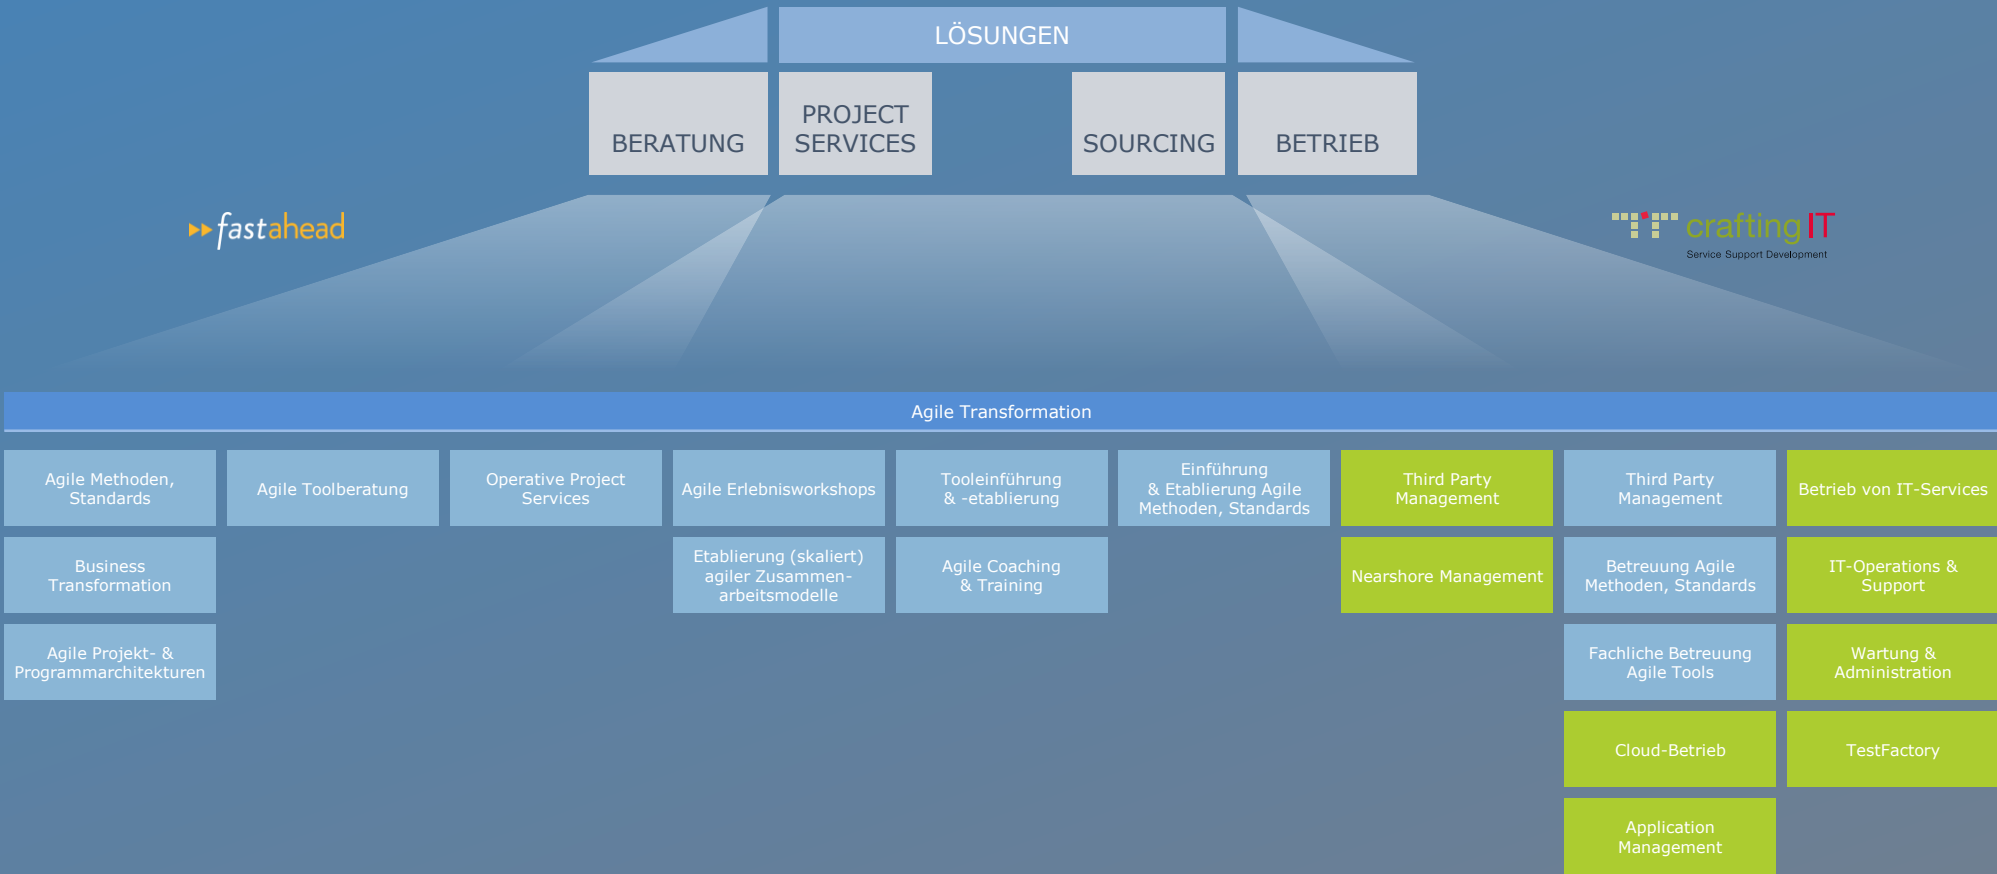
LÖSUNGEN

BERATUNG

PROJECT SERVICES

SOURCING

BETRIEB

fastahead

crafting IT
Service Support Development

Agile Transformation

Agile Methoden, Standards

Agile Toolberatung

Operative Project Services

Agile Erlebnisworkshops

Tooleinführung & -etablierung

Einführung & Etablierung Agile Methoden, Standards

Third Party Management

Third Party Management

Betrieb von IT-Services

Business Transformation

Etablierung (skaliert) agiler Zusammenarbeitsmodelle

Agile Coaching & Training

Nearshore Management

Betreuung Agile Methoden, Standards

IT-Operations & Support

Agile Projekt- & Programmarchitekturen

Fachliche Betreuung Agile Tools

Wartung & Administration

Cloud-Betrieb

TestFactory

Application Management